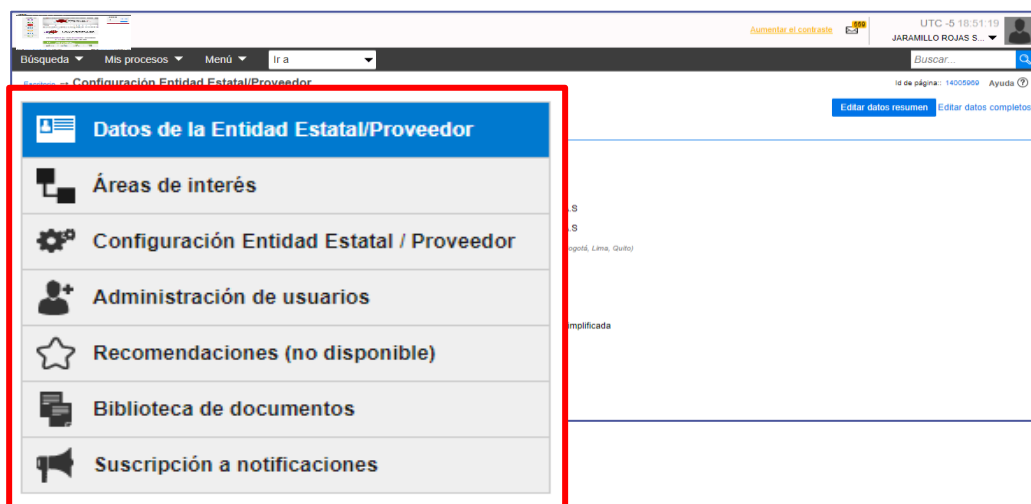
Aumentar el contraste 569 UTC -5 18:51:19
JARAMILLO ROJAS S...

Búsqueda Mis procesos Menú Ir a Buscar...

Escritorio → Configuración Entidad Estatal/Proveedor
Id de página:: 14005969 Ayuda ?

Editar datos resumen Editar datos completos

Datos de la Entidad Estatal/Proveedor
Áreas de interés
Configuración Entidad Estatal / Proveedor
Administración de usuarios
Recomendaciones (no disponible)
Biblioteca de documentos
Suscripción a notificaciones

.S
.S
ogotá, Lima, Quito)
implificada